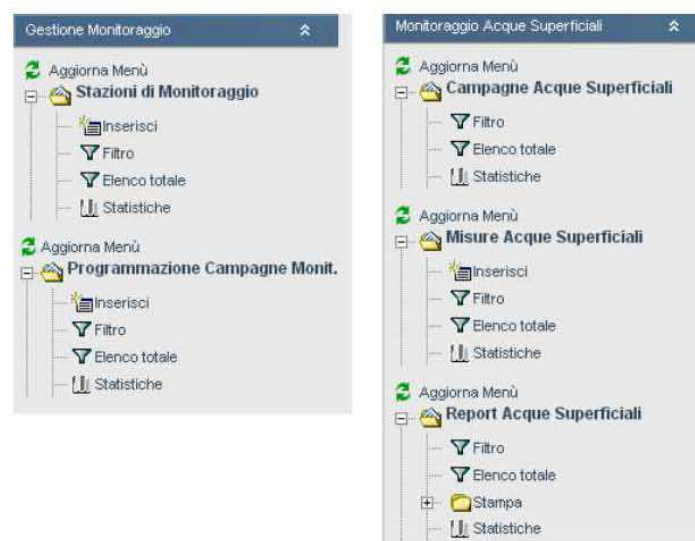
Gestione Monitoraggio

Aggiorna Menù
Stazioni di Monitoraggio
Inserisci
Filtro
Elenco totale
Statistiche

Aggiorna Menù
Programmazione Campagne Monit.
Inserisci
Filtro
Elenco totale
Statistiche

Monitoraggio Acque Superficiali

Aggiorna Menù
Campagne Acque Superficiali
Filtro
Elenco totale
Statistiche

Aggiorna Menù
Misure Acque Superficiali
Inserisci
Filtro
Elenco totale
Statistiche

Aggiorna Menù
Report Acque Superficiali
Filtro
Elenco totale
Stampa
Statistiche